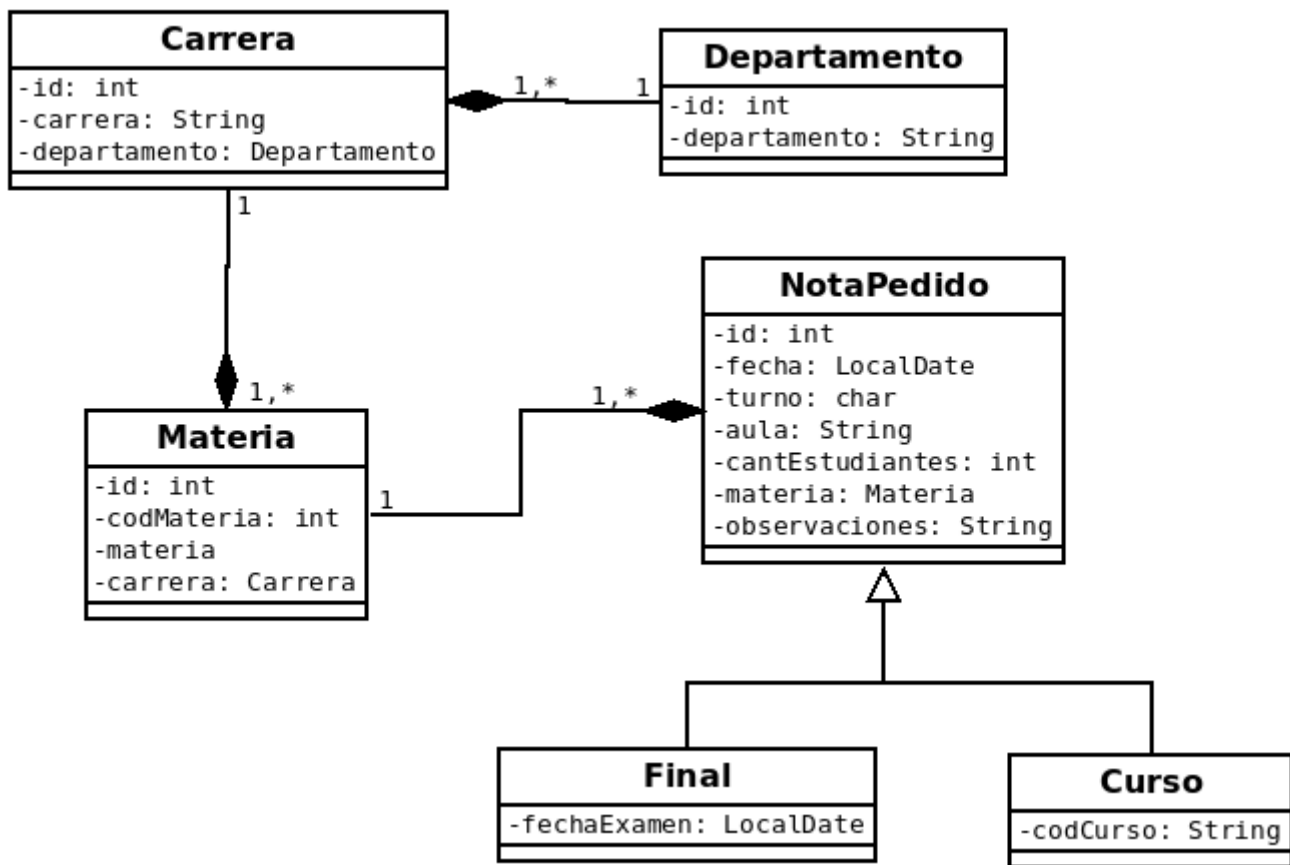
Carrera
-id: int
-carrera: String
-departamento: Departamento

1,*
1

Departamento
-id: int
-departamento: String

1

NotaPedido
-id: int
-fecha: LocalDate
-turno: char
-aula: String
-cantEstudiantes: int
-materia: Materia
-observaciones: String

1,*
1,*

Materia
-id: int
-codMateria: int
-materia
-carrera: Carrera

1

Final
-fechaExamen: LocalDate

Curso
-codCurso: String